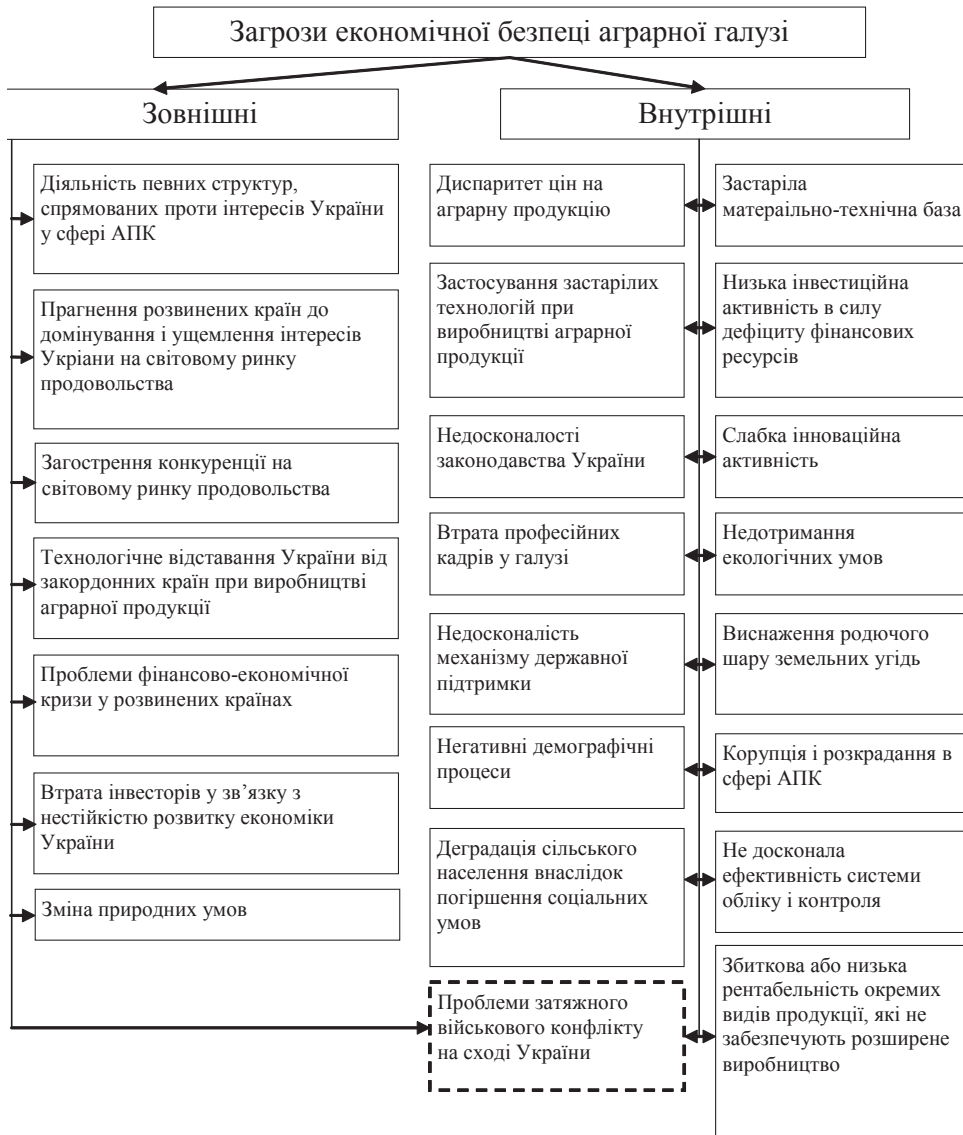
Загрози економічної безпеці аграрної галузі

Зовнішні

Внутрішні

Діяльність певних структур, спрямованих проти інтересів України у сфері АПК

Прагнення розвинених країн до домінування і ущемлення інтересів Укріани на світовому ринку продовольства

Загострення конкуренції на світовому ринку продовольства

Технологічне відставання України від закордонних країн при виробництві аграрної продукції

Проблеми фінансово-економічної кризи у розвинених країнах

Втрата інвесторів у зв'язку з нестійкістю розвитку економіки України

Зміна природних умов

Диспаритет цін на аграрну продукцію

Застосування застарілих технологій при виробництві аграрної продукції

Недосконалості законодавства України

Втрата професійних кадрів у галузі

Недосконалість механізму державної підтримки

Негативні демографічні процеси

Деградація сільського населення внаслідок погіршення соціальних умов

Проблеми затяжного військового конфлікту на сході України

Застаріла матереально-технічна база

Низька інвестиційна активність в силу дефіциту фінансових ресурсів

Слабка інноваційна активність

Недотримання екологічних умов

Виснаження родючого шару земельних угідь

Корупція і розкрадання в сфері АПК

Не досконала ефективність системи обліку і контроля

Збиткова або низька рентабельність окремих видів продукції, які не забезпечують розширене виробництво